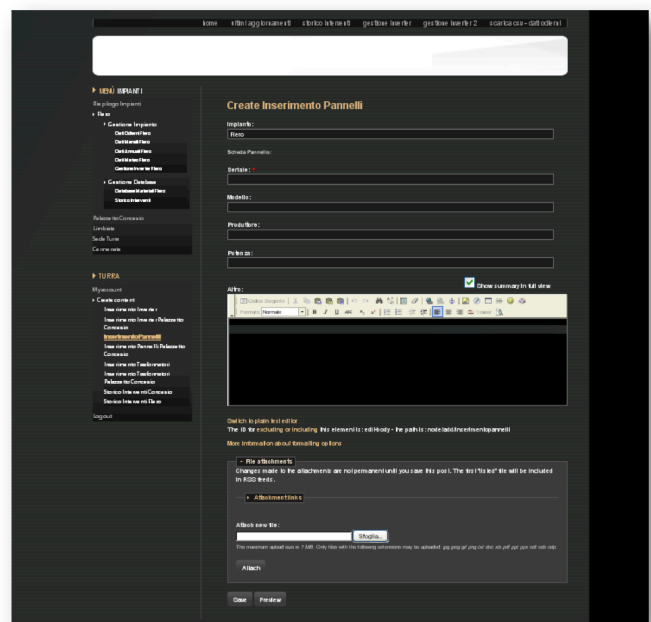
home   ultimi aggiornamenti   storico interventi   gestione inverter   gestione inverter 2   scarica csv - dati odierni

MENÙ IMPIANTI
Riepilogo Impianti
Rieto
Gestione Impianto
Dati Odierni Rieto
Dati Mensili Rieto
Dati Annuali Rieto
Dati Mensili Rieto
Gestione Inverter Rieto
Gestione Database
Database Materiali Rieto
Storico Interventi
Relazione Consorzio
Limitiate
Sede Turra
Carmenata

TURRA
My account
Create content
Inserimento Inverter
Inserimento Inverter Relazione Consorzio
Inserimento Pannelli
Inserimento Pannelli Relazione Consorzio
Inserimento Trasformatori
Inserimento Trasformatori Relazione Consorzio
Storico Interventi Consorzio
Storico Interventi Base
Log out

Create Inserimento Pannelli

Impianto:
Rieto

Scheda Pannello:

Seriale: *

Modello:

Produttore:

Potenza:

Show summary in full view

Altro:

Source   Formato   Normale

Switch to plain text editor
The ID for excluding or including this element is: edit-body - the path is: node/add/inserimento-pannelli

More information about formatting options

File attachments
Changes made to the attachments are not permanent until you save this post. The first "listed" file will be included in RSS feeds.

Attachment links

Attach new file:
Sfoglia...
The maximum upload size is 1 MB. Only files with the following extensions may be uploaded: jpg jpeg gif png txt doc xls pdf ppt pps odt ods odp.

Attach

Save   Preview